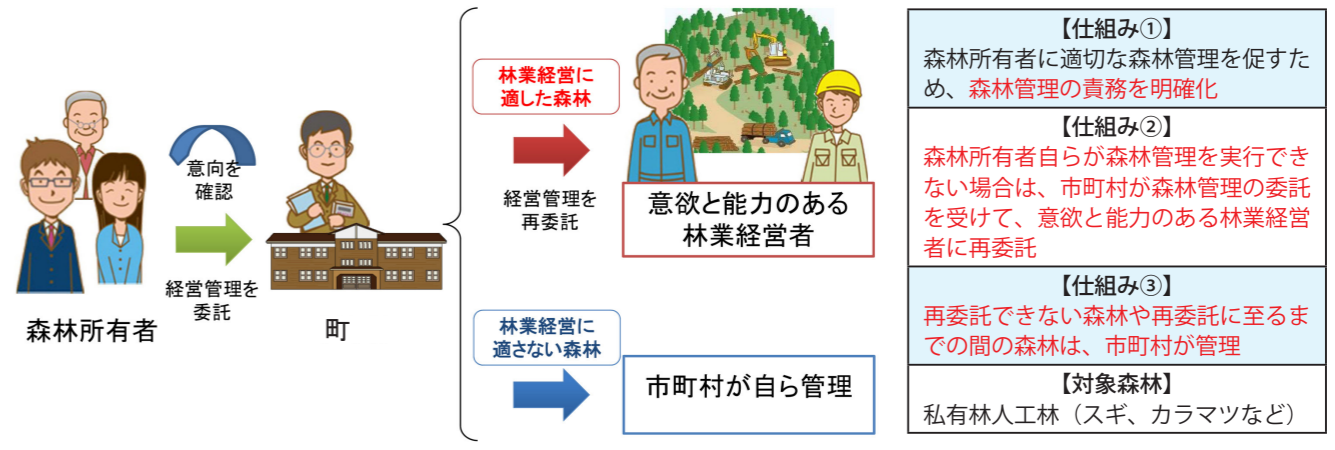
意向を確認

経営管理を委託

森林所有者

町

林業経営に適した森林

経営管理を再委託

意欲と能力のある林業経営者

林業経営に適さない森林

市町村が自ら管理

【仕組み①】
森林所有者に適切な森林管理を促すため、森林管理の責務を明確化

【仕組み②】
森林所有者自らが森林管理を実行できない場合は、市町村が森林管理の委託を受けて、意欲と能力のある林業経営者に再委託

【仕組み③】
再委託できない森林や再委託に至るまでの間の森林は、市町村が管理

【対象森林】
私有林人工林（スギ、カラマツなど）